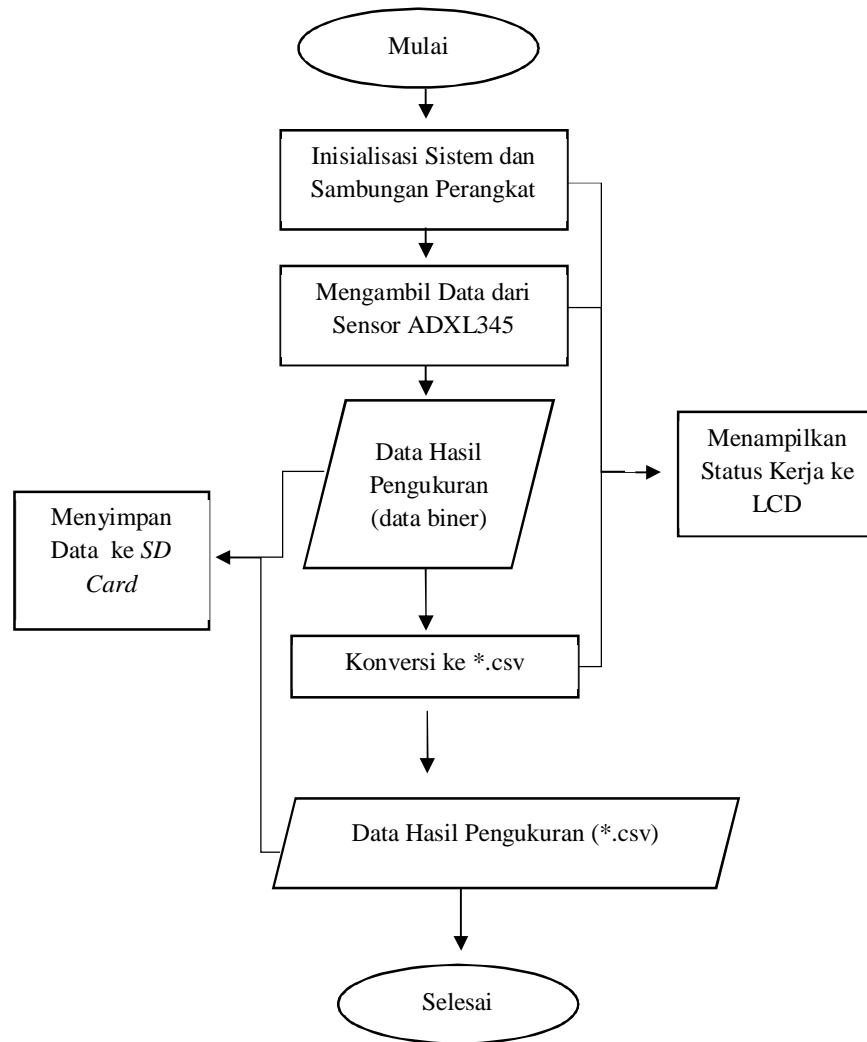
Mulai

Inisialisasi Sistem dan Sambungan Perangkat

Mengambil Data dari Sensor ADXL345

Data Hasil Pengukuran (data biner)

Menampilkan Status Kerja ke LCD

Menyimpan Data ke SD Card

Konversi ke *.csv

Data Hasil Pengukuran (*.csv)

Selesai